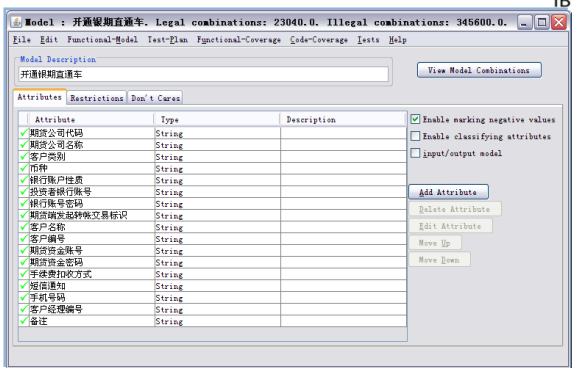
IB

Model : 开通银期直通车. Legal combinations: 23040.0. Illegal combinations: 345600.0.

File Edit Functional-Model Test-Plan Functional-Coverage Code-Coverage Tests Help

Model Description
开通银期直通车

View Model Combinations

Attributes | Restrictions | Don't Cares

| Attribute | Type | Description |
|---|---|---|
| 期货公司代码 | String | |
| 期货公司名称 | String | |
| 客户类别 | String | |
| 币种 | String | |
| 银行账户性质 | String | |
| 投资者银行账号 | String | |
| 银行账号密码 | String | |
| 期货端发起转帐交易标识 | String | |
| 客户名称 | String | |
| 客户编号 | String | |
| 期货资金账号 | String | |
| 期货资金密码 | String | |
| 手续费扣收方式 | String | |
| 短信通知 | String | |
| 手机号码 | String | |
| 客户经理编号 | String | |
| 备注 | String | |

Enable marking negative values
Enable classifying attributes
input/output model

Add Attribute
Delete Attribute
Edit Attribute
Move Up
Move Down